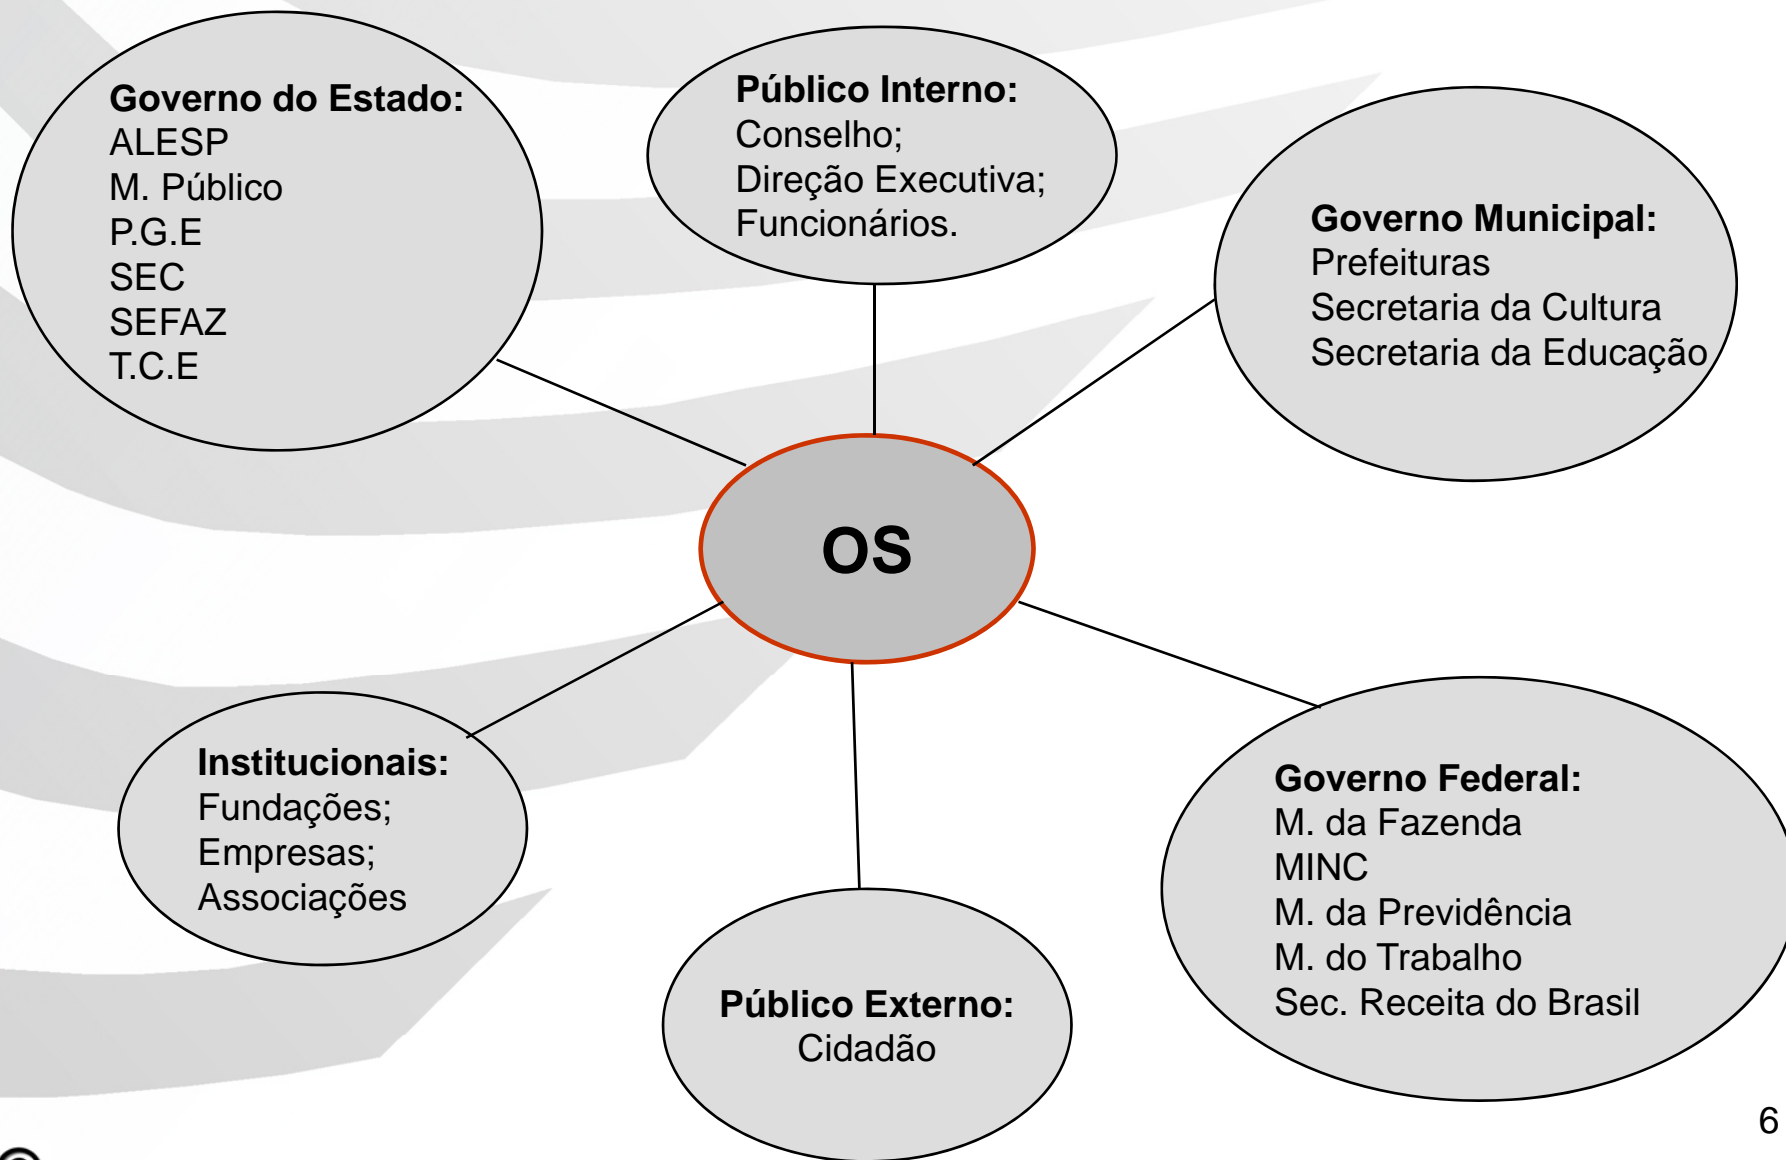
Governo do Estado:
ALESP
M. Público
P.G.E
SEC
SEFAZ
T.C.E

Público Interno:
Conselho;
Direção Executiva;
Funcionários.

Governo Municipal:
Prefeituras
Secretaria da Cultura
Secretaria da Educação

OS

Institucionais:
Fundações;
Empresas;
Associações

Público Externo:
Cidadão

Governo Federal:
M. da Fazenda
MINC
M. da Previdência
M. do Trabalho
Sec. Receita do Brasil

6